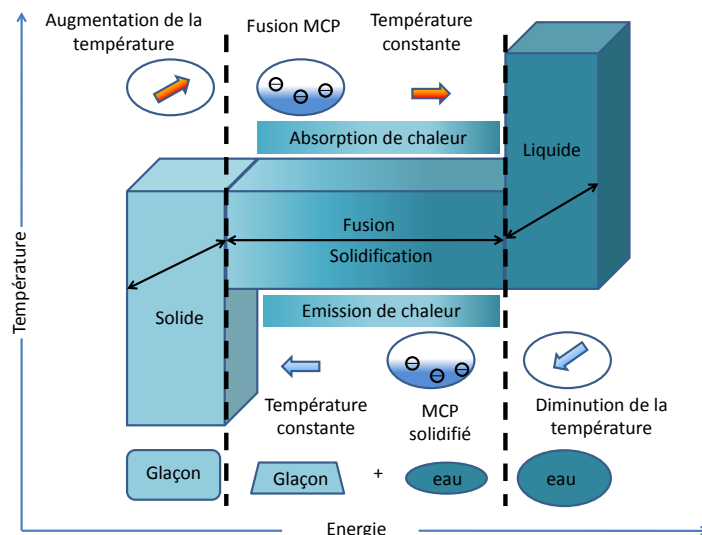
Augmentation de la température

Fusion MCP

Température constante

Absorption de chaleur

Liquide

Fusion

Solidification

Emission de chaleur

Solide

Température

Température constante

MCP solidifié

Diminution de la température

Glaçon

Glaçon

+

eau

eau

Energie